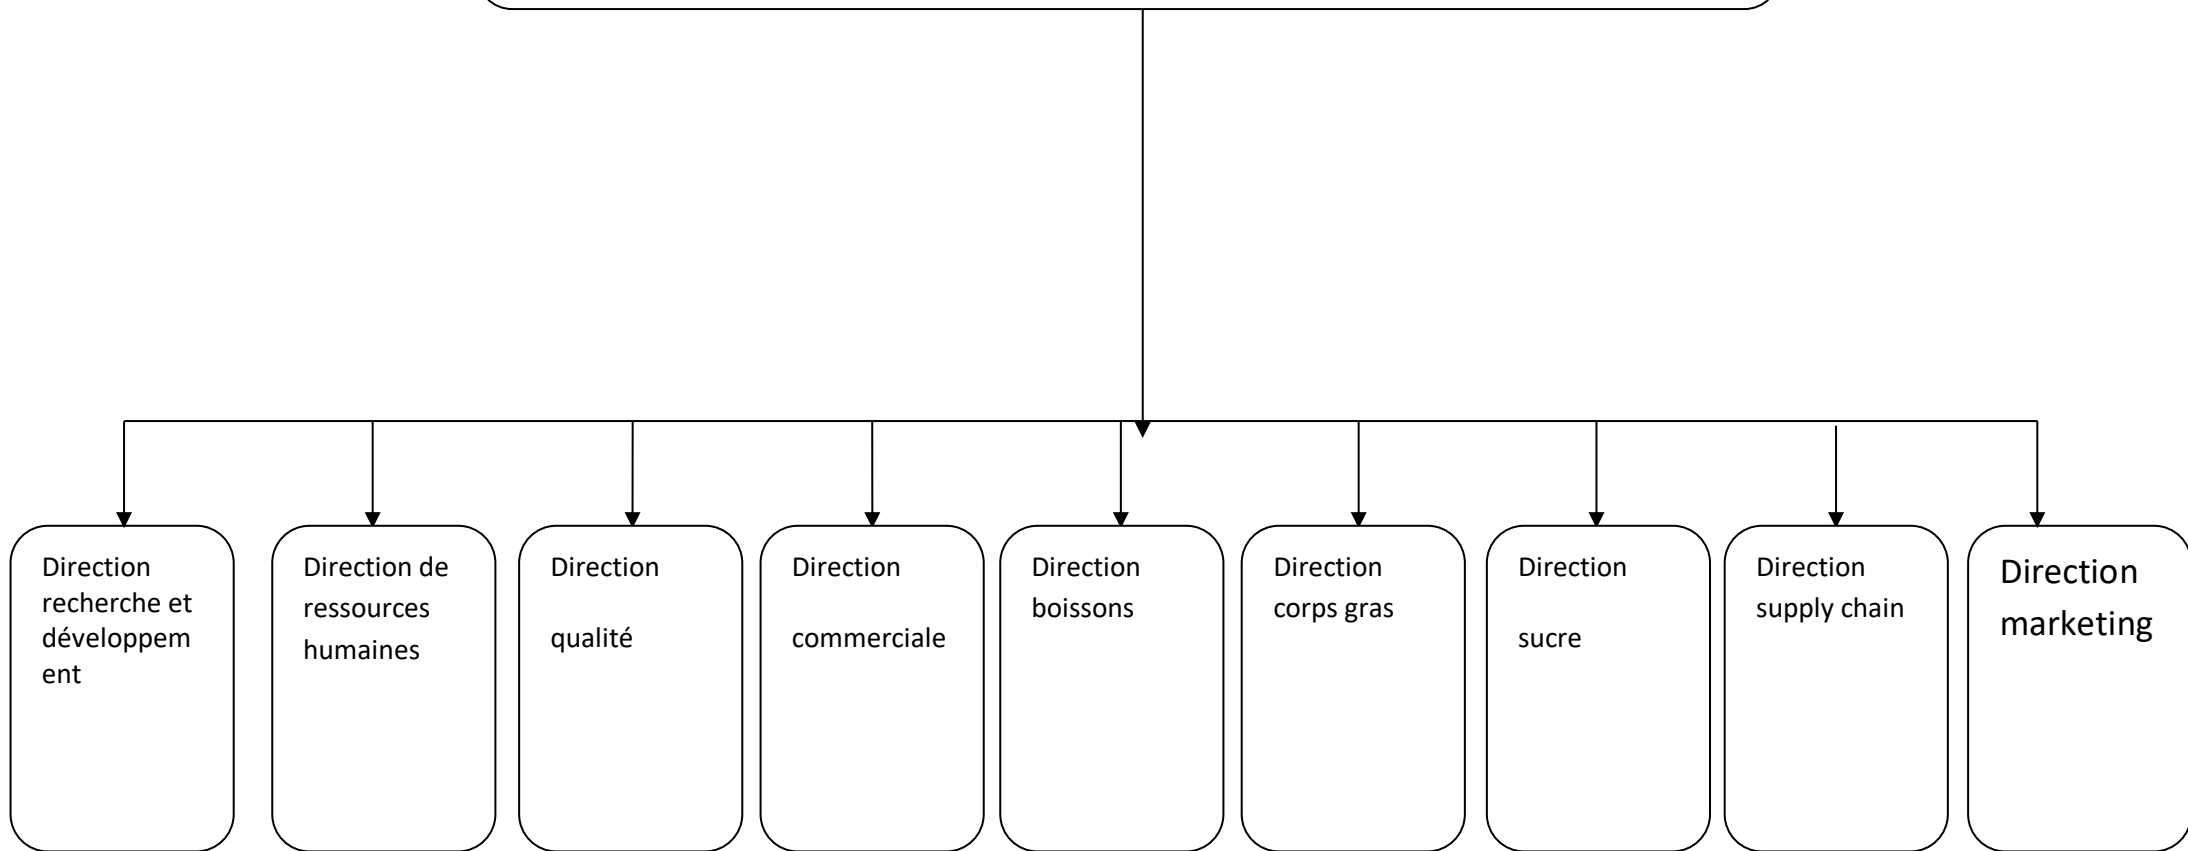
Direction recherche et développement

Direction de ressources humaines

Direction qualité

Direction commerciale

Direction boissons

Direction corps gras

Direction sucre

Direction supply chain

Direction marketing